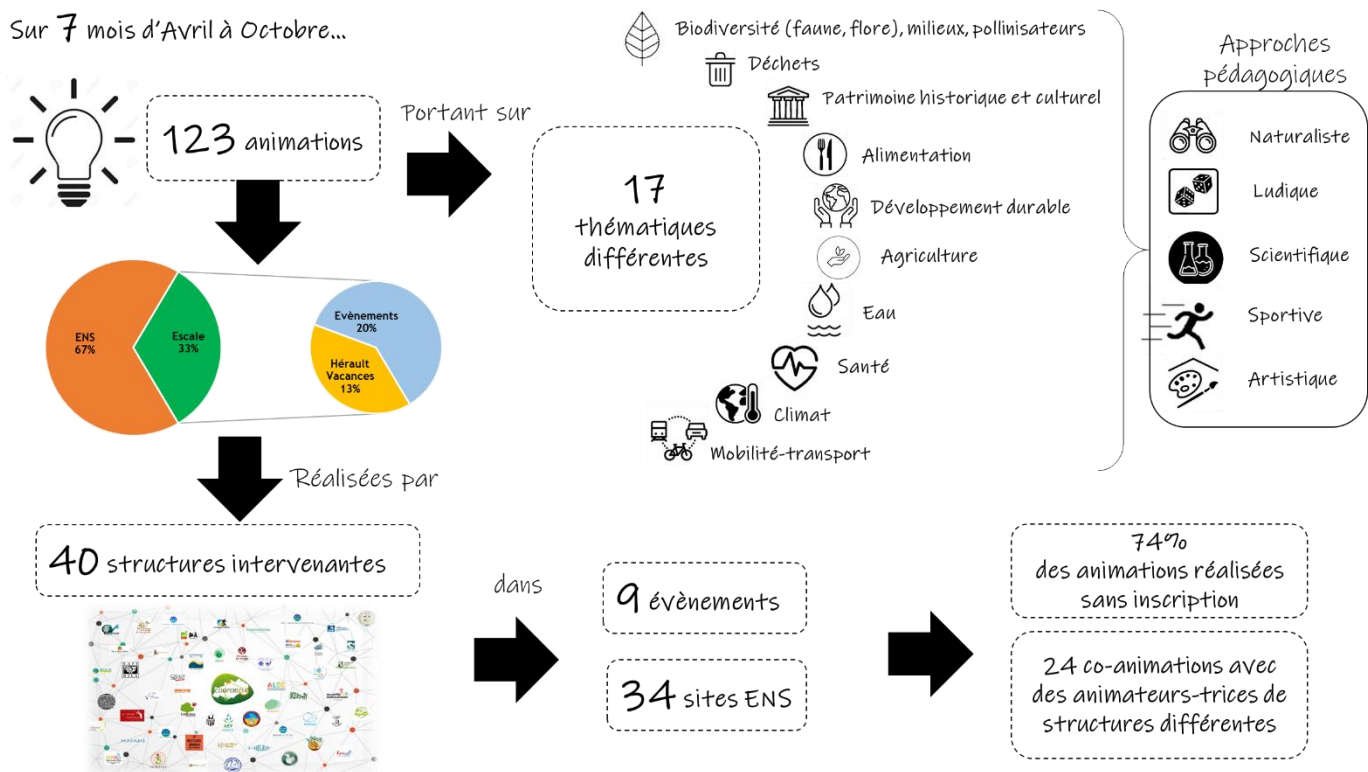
Sur 7 mois d'Avril à Octobre...

123 animations

ENS 67%

Escale 33%

Evènements 20%

Hérault Vacances 13%

Portant sur

17 thématiques différentes

Biodiversité (faune, flore), milieux, pollinisateurs

Déchets

Patrimoine historique et culturel

Alimentation

Développement durable

Agriculture

Eau

Santé

Climat

Mobilité-transport

Approches pédagogiques

Naturaliste

Ludique

Scientifique

Sportive

Artistique

Réalisées par

40 structures intervenantes

dans

9 évènements

34 sites ENS

74% des animations réalisées sans inscription

24 co-animations avec des animateurs-trices de structures différentes